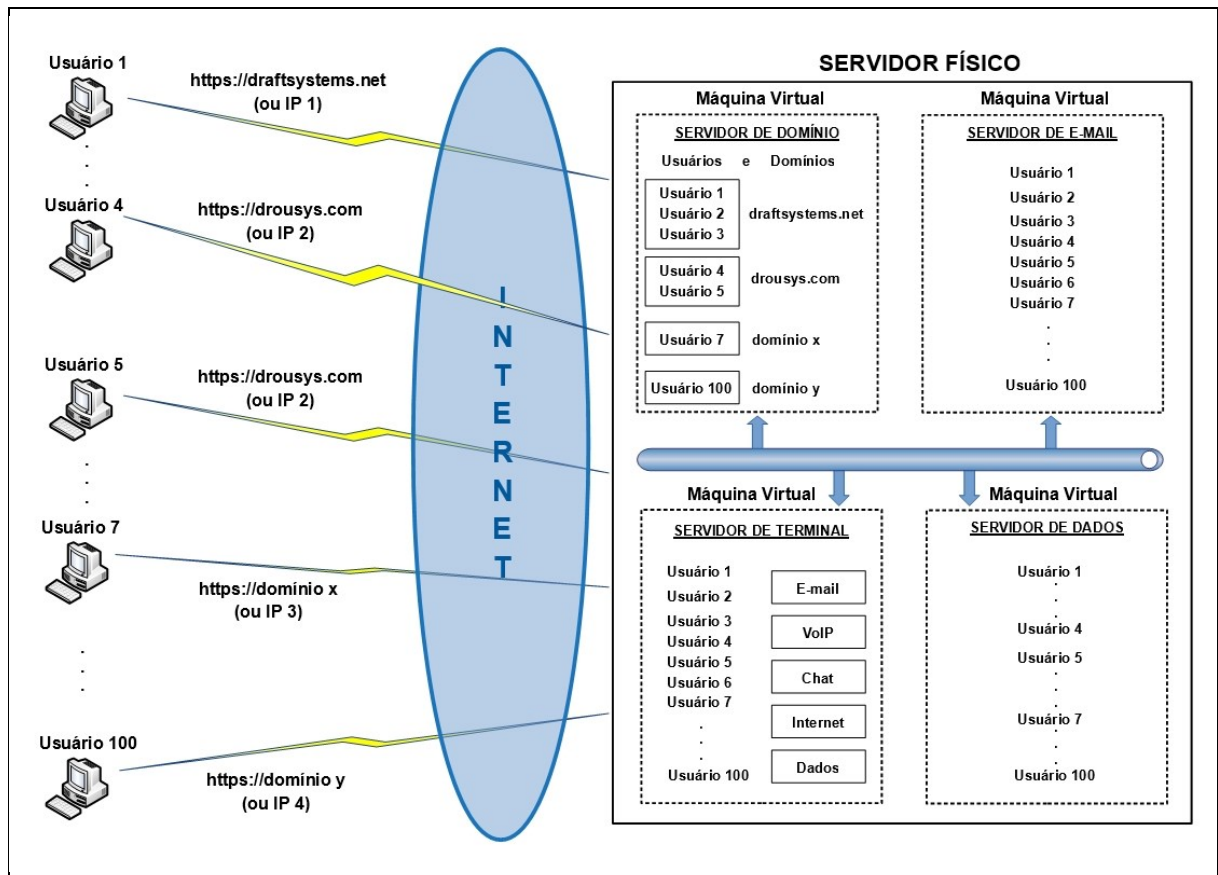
Usuário 1

https://draftsystems.net
(ou IP 1)

Usuário 4

https://drousys.com
(ou IP 2)

Usuário 5

https://drousys.com
(ou IP 2)

Usuário 7

https://domínio x
(ou IP 3)

Usuário 100

https://domínio y
(ou IP 4)

INTERNET

SERVIDOR FÍSICO

Máquina Virtual

SERVIDOR DE DOMÍNIO

Usuários e Domínios

Usuário 1
Usuário 2
Usuário 3
draftsystems.net

Usuário 4
Usuário 5
drousys.com

Usuário 7 domínio x

Usuário 100 domínio y

Máquina Virtual

SERVIDOR DE E-MAIL

Usuário 1
Usuário 2
Usuário 3
Usuário 4
Usuário 5
Usuário 6
Usuário 7
.
.
.
Usuário 100

Máquina Virtual

SERVIDOR DE TERMINAL

Usuário 1
Usuário 2
Usuário 3
Usuário 4
Usuário 5
Usuário 6
Usuário 7
.
.
.
Usuário 100

E-mail
VoIP
Chat
Internet
Dados

Máquina Virtual

SERVIDOR DE DADOS

Usuário 1
.
.
Usuário 4
Usuário 5
.
.
Usuário 7
.
.
Usuário 100